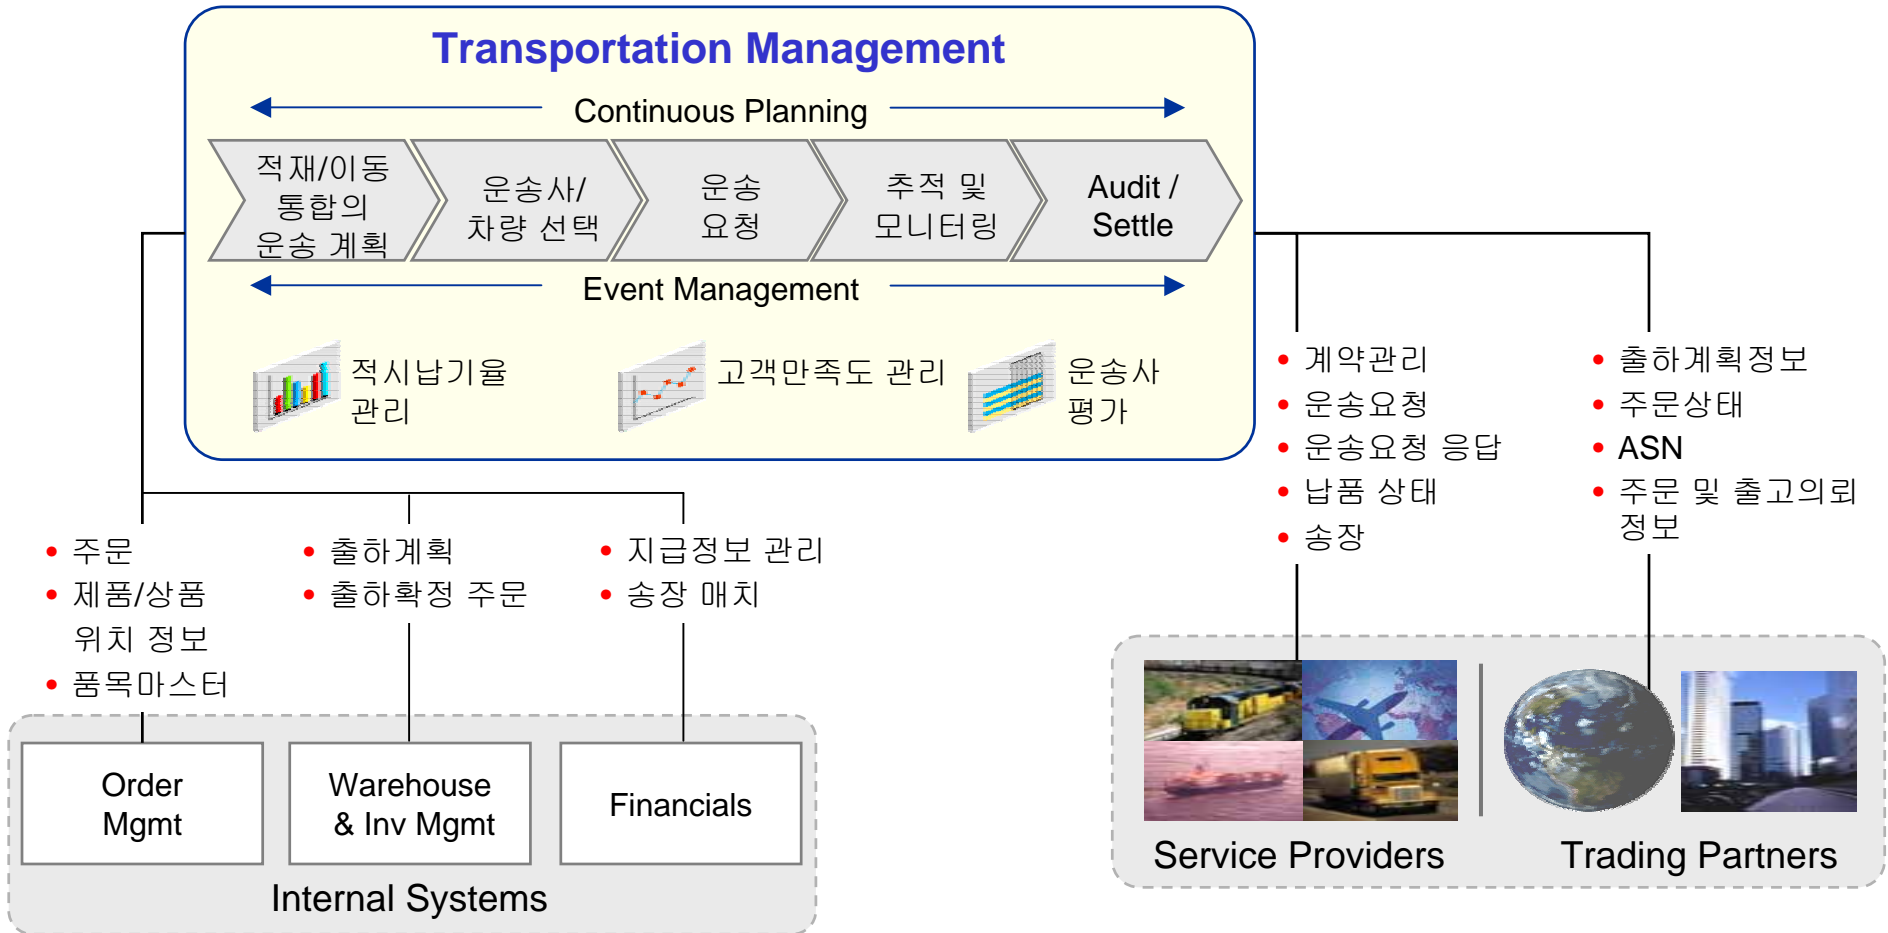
Transportation Management

Continuous Planning

적재/이동 통합의 운송 계획

운송사/ 차량 선택

운송 요청

추적 및 모니터링

Audit / Settle

Event Management

적시납기율 관리

고객만족도 관리

운송사 평가

• 계약관리
• 운송요청
• 운송요청 응답
• 납품 상태
• 송장

• 출하계획정보
• 주문상태
• ASN
• 주문 및 출고의뢰 정보

• 주문
• 제품/상품 위치 정보
• 품목마스터

• 출하계획
• 출하확정 주문

• 지급정보 관리
• 송장 매치

Order Mgmt

Warehouse & Inv Mgmt

Financials

Internal Systems

Service Providers

Trading Partners